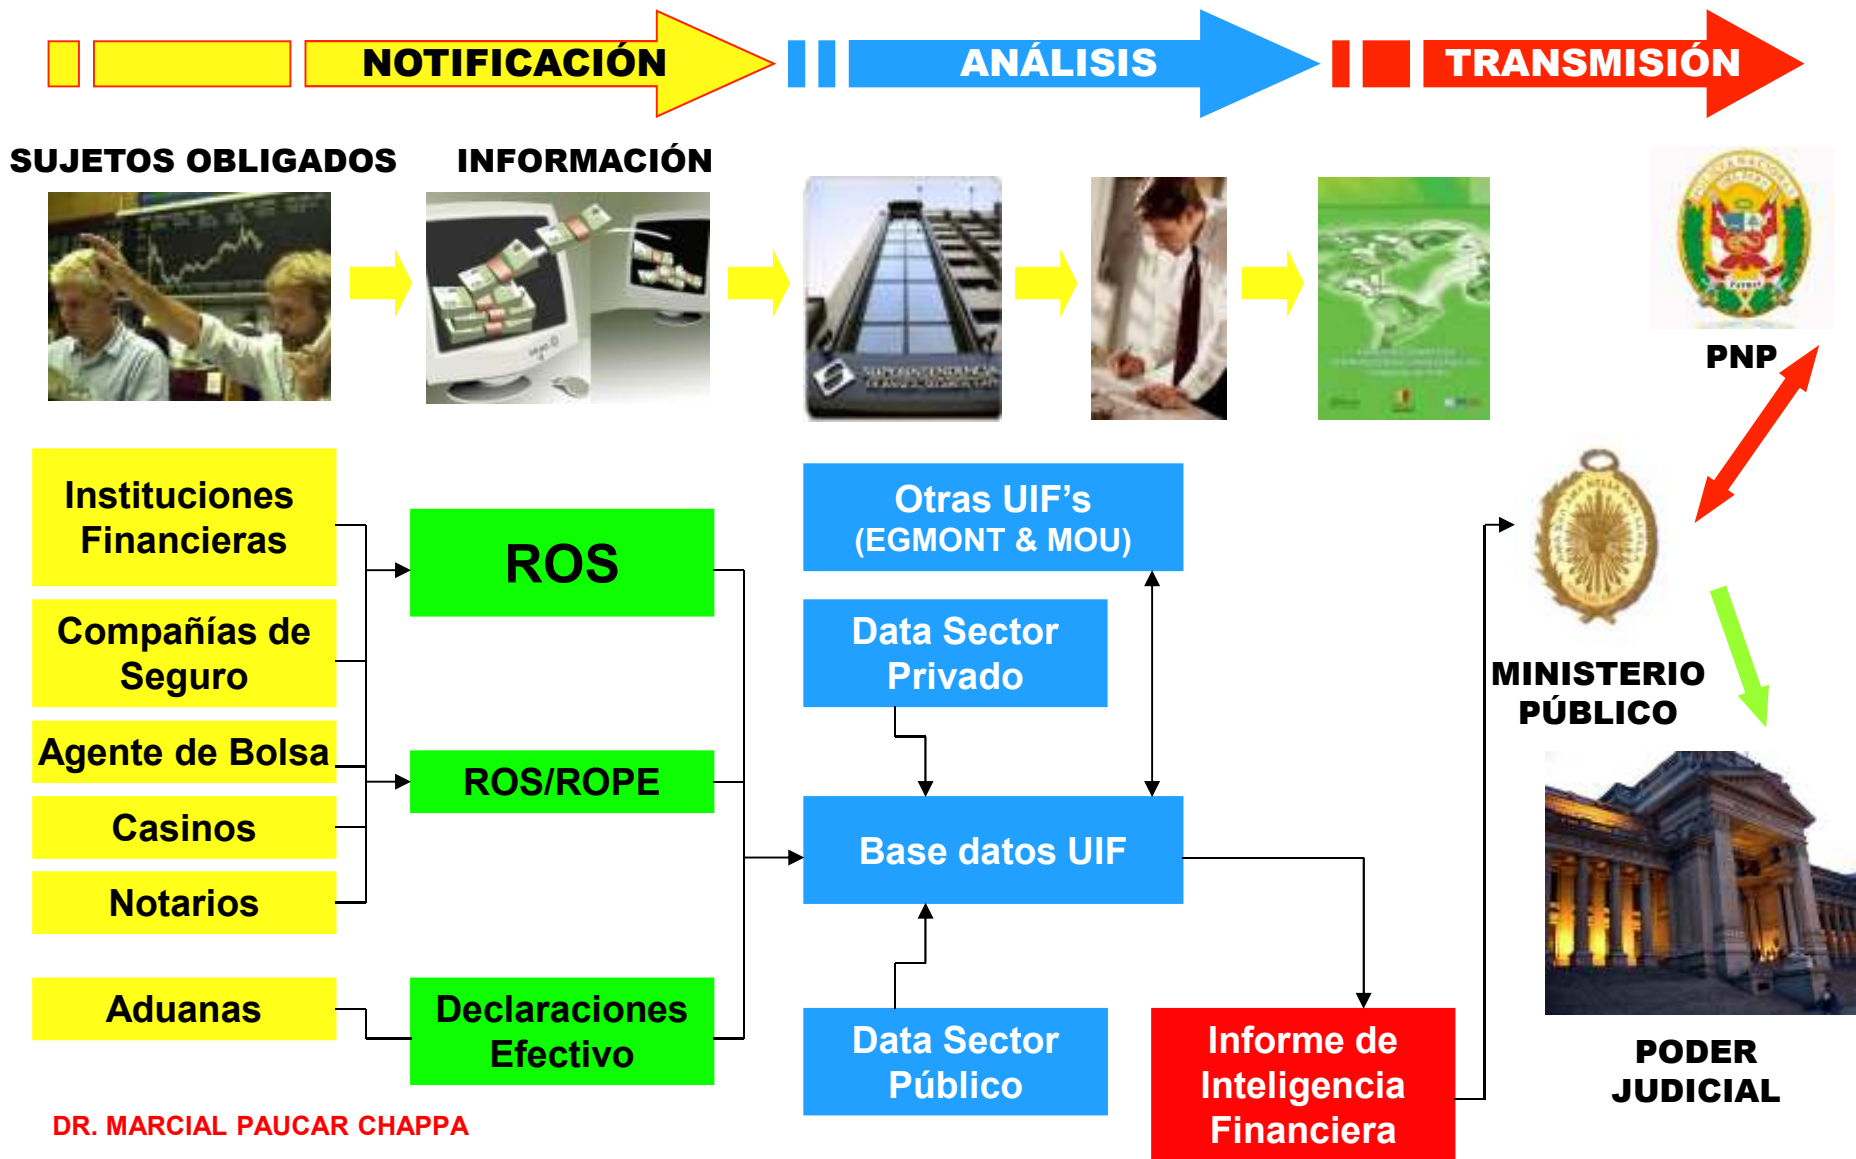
NOTIFICACIÓN

ANÁLISIS

TRANSMISIÓN

SUJETOS OBLIGADOS

INFORMACIÓN

PNP

Instituciones Financieras

Compañías de Seguro

Agente de Bolsa

Casinos

Notarios

Aduanas

ROS

ROS/ROPE

Declaraciones Efectivo

Otras UIF's (EGMONT & MOU)

Data Sector Privado

Base datos UIF

Data Sector Público

Informe de Inteligencia Financiera

MINISTERIO PÚBLICO

PODER JUDICIAL

DR. MARCIAL PAUCAR CHAPPA